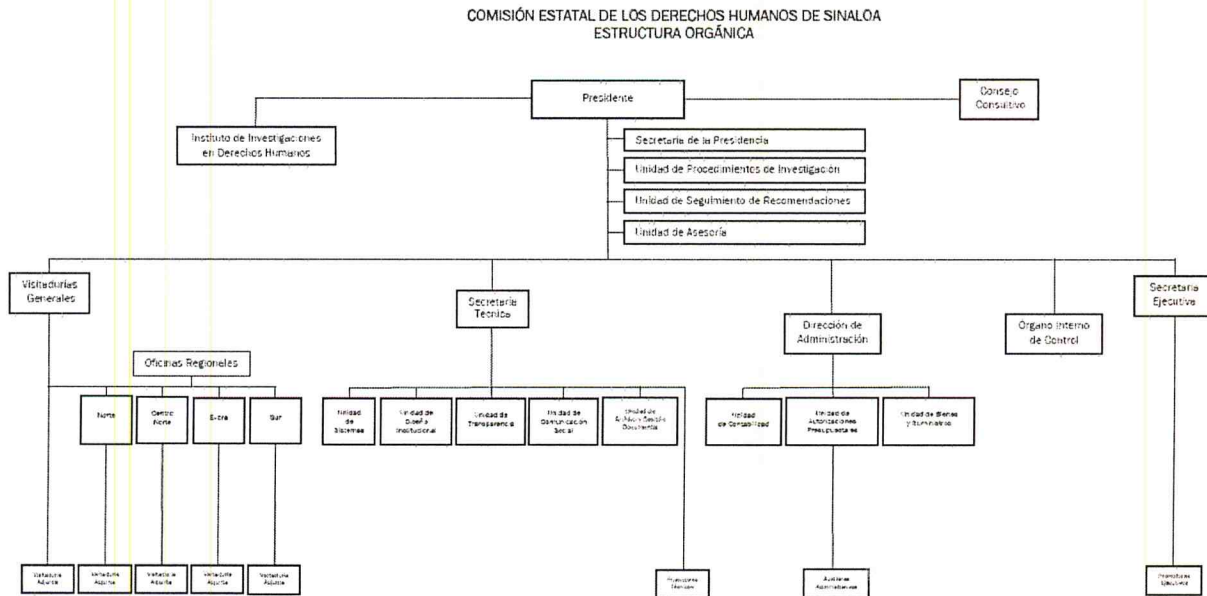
COMISIÓN ESTATAL DE LOS DERECHOS HUMANOS DE SINALOA
ESTRUCTURA ORGÁNICA

Presidente

Consejo Consultivo

Instituto de Investigaciones en Derechos Humanos

Secretaría de la Presidencia

Unidad de Procedimientos de Investigación

Unidad de Seguimiento de Recomendaciones

Unidad de Asesoría

Visitadurías Generales

Secretaría Técnica

Dirección de Administración

Órgano Interno de Control

Secretaría Ejecutiva

Oficinas Regionales

Norte

Centro Norte

Evora

Sur

Unidad de Sistemas

Unidad de Diseño Institucional

Unidad de Transparencia

Unidad de Comunicación Social

Unidad de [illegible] Documental

Unidad de Contabilidad

Unidad de Autorizaciones Presupuestales

Unidad de Bienes y Suministros

Visitaduría Adjunta

Visitaduría Adjunta

Visitaduría Adjunta

Visitaduría Adjunta

Visitaduría Adjunta

Promotores Técnicos

Auxiliares Administrativos

Promotores Ejecutivos